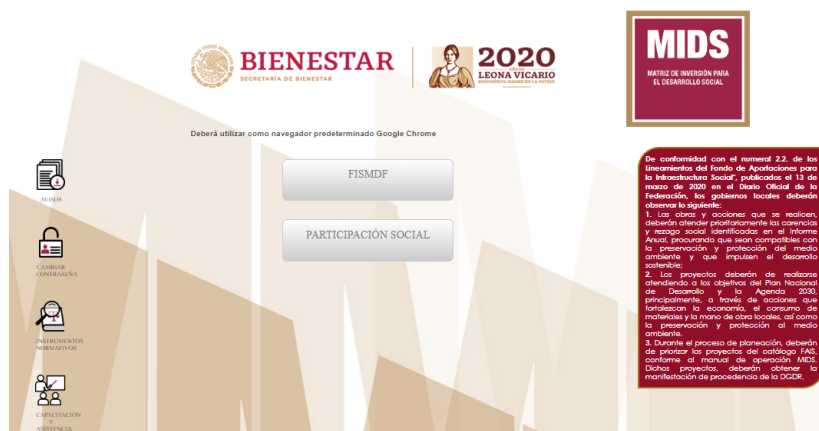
BIENESTAR
SECRETARÍA DE BIENESTAR

2020
LEONA VICARIO
BENEMÉRITA MADRE DE LA PATRIA

MIDS
MATRIZ DE INVERSIÓN PARA EL DESARROLLO SOCIAL

Deberá utilizar como navegador predeterminado Google Chrome

AVISOS

CAMBIAR CONTRASEÑA

INSTRUMENTOS NORMATIVOS

CAPACITACIÓN Y ASISTENCIA

FISMDF

PARTICIPACIÓN SOCIAL

De conformidad con el numeral 2.2. de los Lineamientos del Fondo de Aportaciones para la Infraestructura Social", publicados el 13 de marzo de 2020 en el Diario Oficial de la Federación, los gobiernos locales deberán observar lo siguiente:

1. Las obras y acciones que se realicen, deberán atender prioritariamente las carencias y rezago social identificadas en el Informe Anual, procurando que sean compatibles con la preservación y protección del medio ambiente y que impulsen el desarrollo sostenible;

2. Los proyectos deberán de realizarse atendiendo a los objetivos del Plan Nacional de Desarrollo y la Agenda 2030, principalmente, a través de acciones que fortalezcan la economía, el consumo de materiales y la mano de obra locales, así como la preservación y protección al medio ambiente.

3. Durante el proceso de planeación, deberán de priorizar los proyectos del catálogo FAIS, conforme al manual de operación MIDS. Dichos proyectos, deberán obtener la manifestación de procedencia de la DGDR.